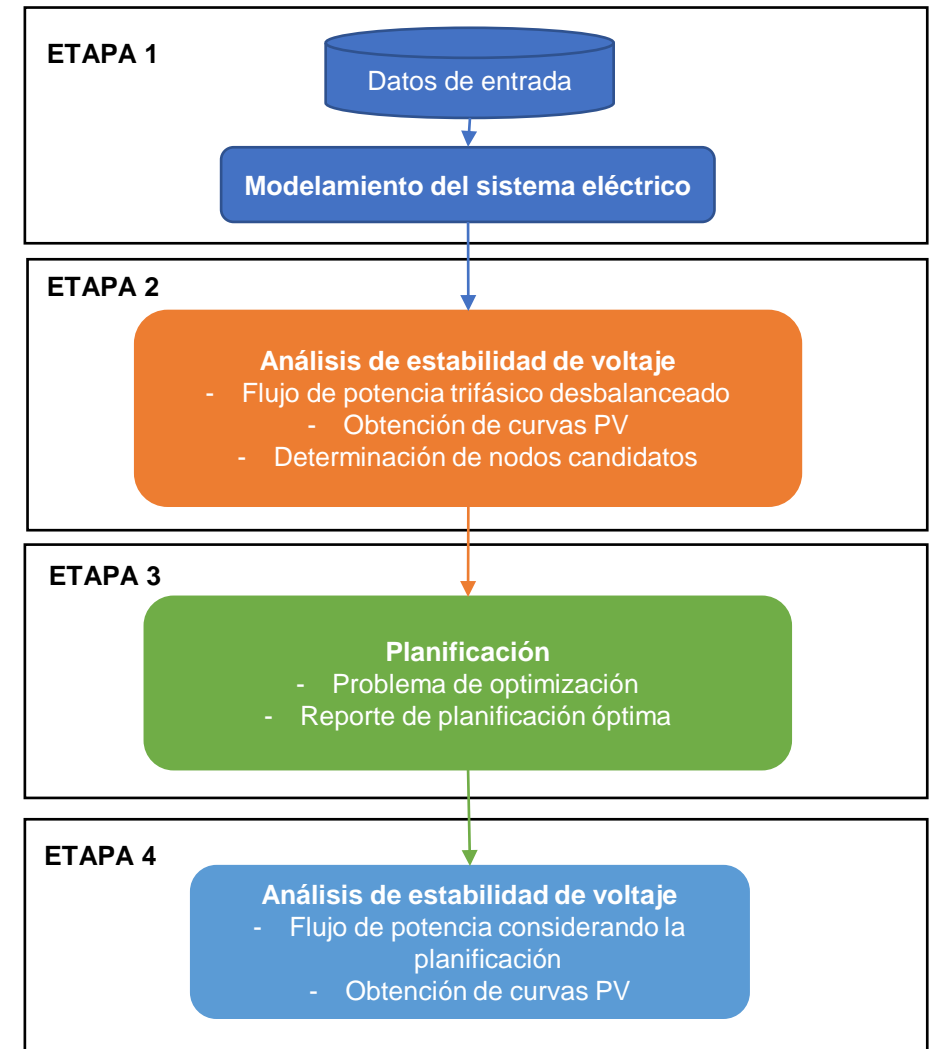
ETAPA 1

Datos de entrada

Modelamiento del sistema eléctrico

ETAPA 2

Análisis de estabilidad de voltaje
- Flujo de potencia trifásico desbalanceado
- Obtención de curvas PV
- Determinación de nodos candidatos

ETAPA 3

Planificación
- Problema de optimización
- Reporte de planificación óptima

ETAPA 4

Análisis de estabilidad de voltaje
- Flujo de potencia considerando la planificación
- Obtención de curvas PV